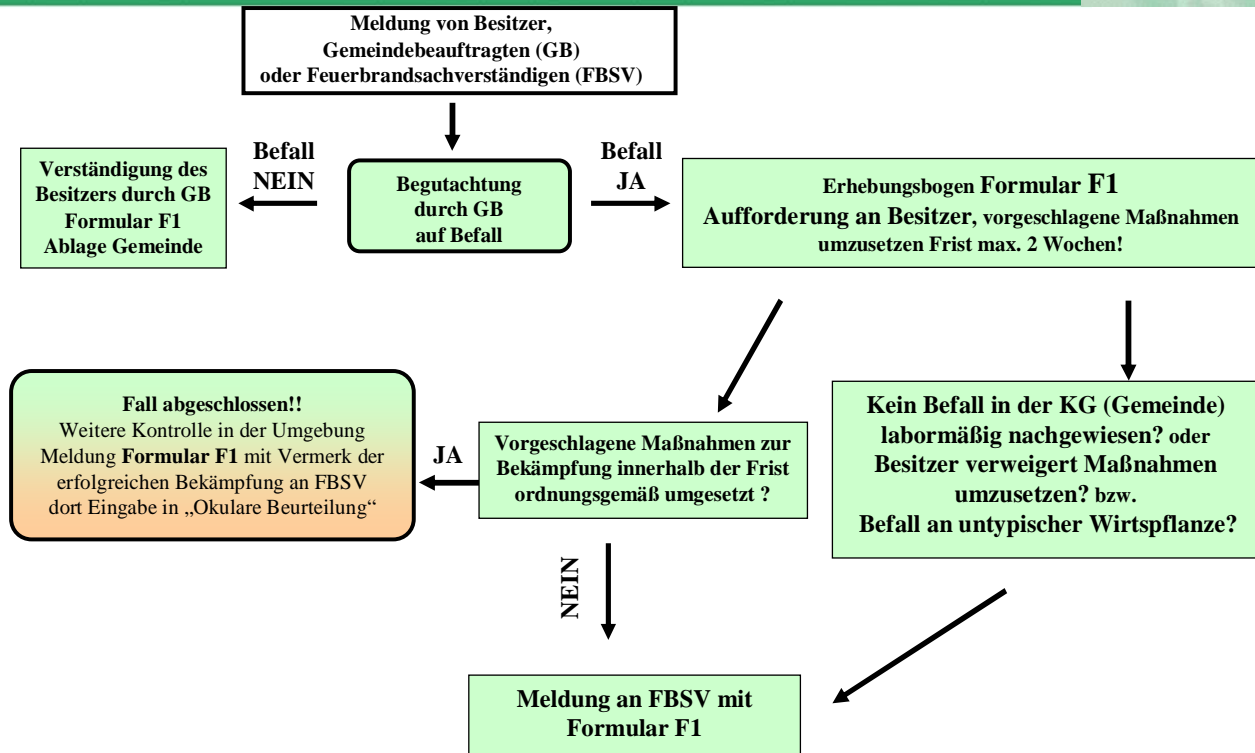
Meldung von Besitzer, Gemeindebeauftragten (GB) oder Feuerbrandsachverständigen (FBSV)

Befall NEIN

Verständigung des Besitzers durch GB Formular F1 Ablage Gemeinde

Begutachtung durch GB auf Befall

Befall JA

Erhebungsbogen Formular F1 Aufforderung an Besitzer, vorgeschlagene Maßnahmen umzusetzen Frist max. 2 Wochen!

Fall abgeschlossen!! Weitere Kontrolle in der Umgebung Meldung Formular F1 mit Vermerk der erfolgreichen Bekämpfung an FBSV dort Eingabe in „Okulare Beurteilung“

JA

Vorgeschlagene Maßnahmen zur Bekämpfung innerhalb der Frist ordnungsgemäß umgesetzt ?

Kein Befall in der KG (Gemeinde) labormäßig nachgewiesen? oder Besitzer verweigert Maßnahmen umzusetzen? bzw. Befall an untypischer Wirtspflanze?

NEIN

Meldung an FBSV mit Formular F1